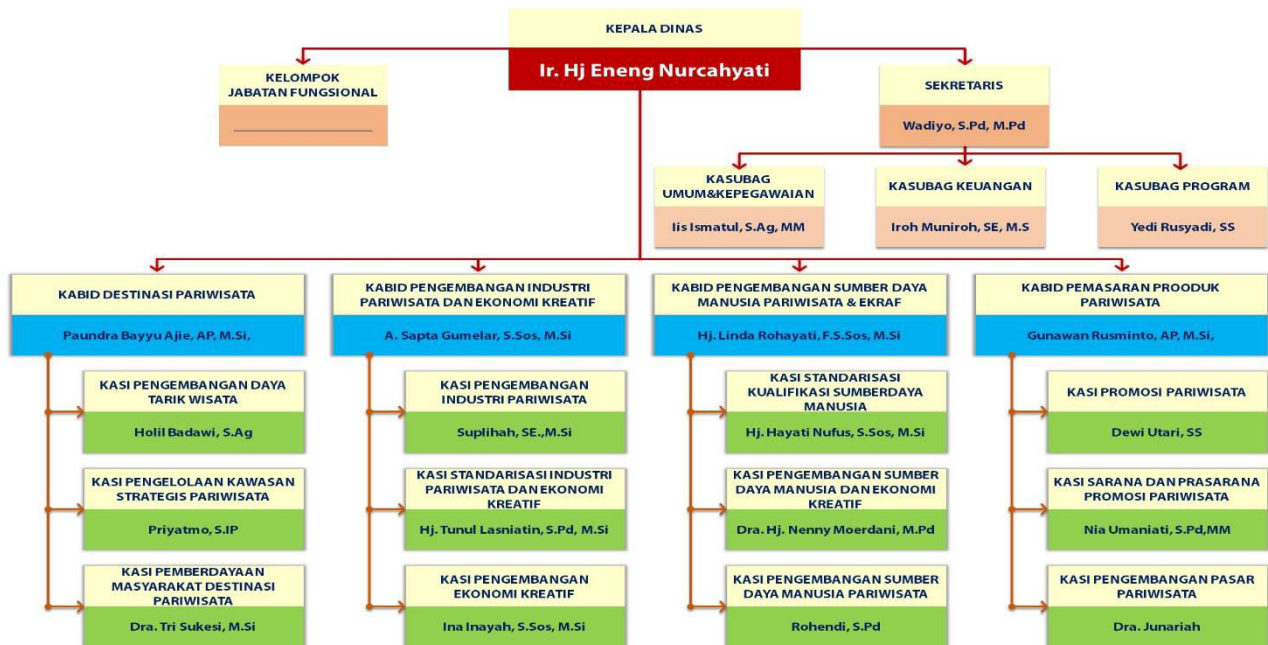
KEPALA DINAS

Ir. Hj Eneng Nurcahyati

KELOMPOK JABATAN FUNGSIONAL

_______________

SEKRETARIS

Wadiyo, S.Pd, M.Pd

KASUBAG UMUM&KEPEGAWAIAN

Iis Ismatul, S.Ag, MM

KASUBAG KEUANGAN

Iroh Muniroh, SE, M.S

KASUBAG PROGRAM

Yedi Rusyadi, SS

KABID DESTINASI PARIWISATA

Paundra Bayyu Ajie, AP, M.Si,

KASI PENGEMBANGAN DAYA TARIK WISATA

Holil Badawi, S.Ag

KASI PENGELOLAAN KAWASAN STRATEGIS PARIWISATA

Priyatmo, S.IP

KASI PEMBERDAYAAN MASYARAKAT DESTINASI PARIWISATA

Dra. Tri Sukesi, M.Si

KABID PENGEMBANGAN INDUSTRI PARIWISATA DAN EKONOMI KREATIF

A. Sapta Gumelar, S.Sos, M.Si

KASI PENGEMBANGAN INDUSTRI PARIWISATA

Suplihah, SE.,M.Si

KASI STANDARISASI INDUSTRI PARIWISATA DAN EKONOMI KREATIF

Hj. Tunul Lasniatin, S.Pd, M.Si

KASI PENGEMBANGAN EKONOMI KREATIF

Ina Inayah, S.Sos, M.Si

KABID PENGEMBANGAN SUMBER DAYA MANUSIA PARIWISATA & EKRAF

Hj. Linda Rohayati, F.S.Sos, M.Si

KASI STANDARISASI KUALIFIKASI SUMBERDAYA MANUSIA

Hj. Hayati Nufus, S.Sos, M.Si

KASI PENGEMBANGAN SUMBER DAYA MANUSIA DAN EKONOMI KREATIF

Dra. Hj. Nenny Moerdani, M.Pd

KASI PENGEMBANGAN SUMBER DAYA MANUSIA PARIWISATA

Rohendi, S.Pd

KABID PEMASARAN PROODUK PARIWISATA

Gunawan Rusminto, AP, M.Si,

KASI PROMOSI PARIWISATA

Dewi Utari, SS

KASI SARANA DAN PRASARANA PROMOSI PARIWISATA

Nia Umaniati, S.Pd,MM

KASI PENGEMBANGAN PASAR PARIWISATA

Dra. Junariah